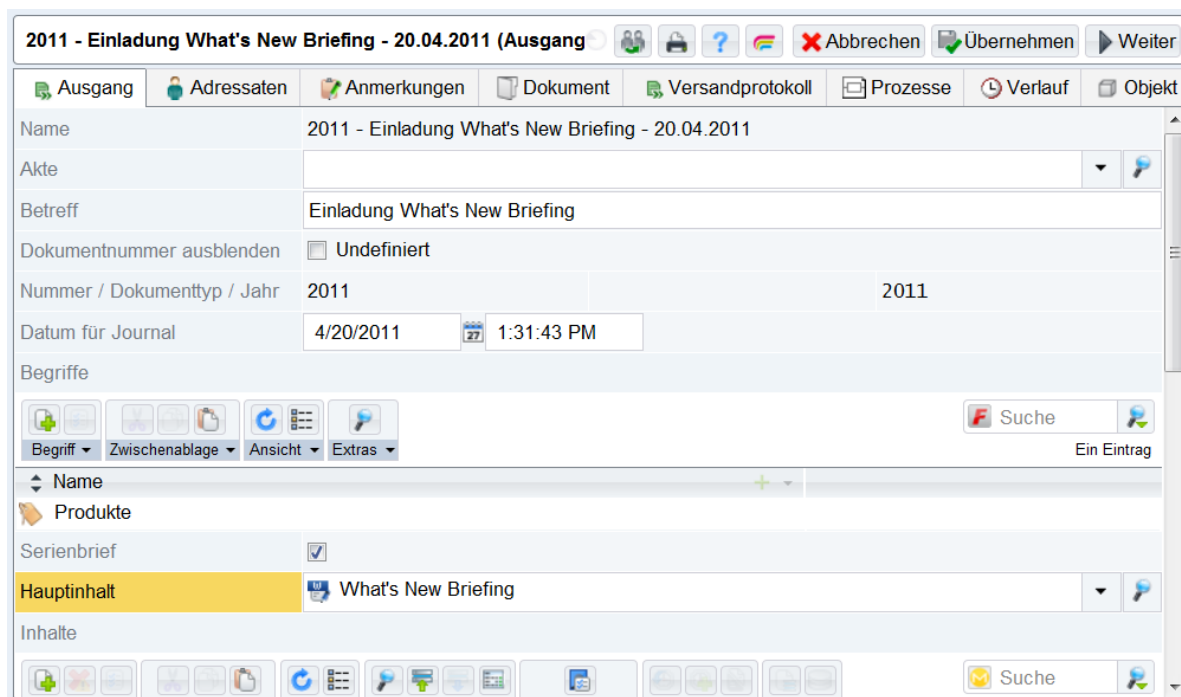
2011 - Einladung What's New Briefing - 20.04.2011 (Ausgang

Abbrechen Übernehmen Weiter

Ausgang Adressaten Anmerkungen Dokument Versandprotokoll Prozesse Verlauf Objekt

Name 2011 - Einladung What's New Briefing - 20.04.2011

Akte

Betreff Einladung What's New Briefing

Dokumentnummer ausblenden Undefiniert

Nummer / Dokumenttyp / Jahr 2011 2011

Datum für Journal 4/20/2011 1:31:43 PM

Begriffe

Begriff Zwischenablage Ansicht Extras

Suche

Ein Eintrag

Name

Produkte

Serienbrief

Hauptinhalt What's New Briefing

Inhalte

Suche